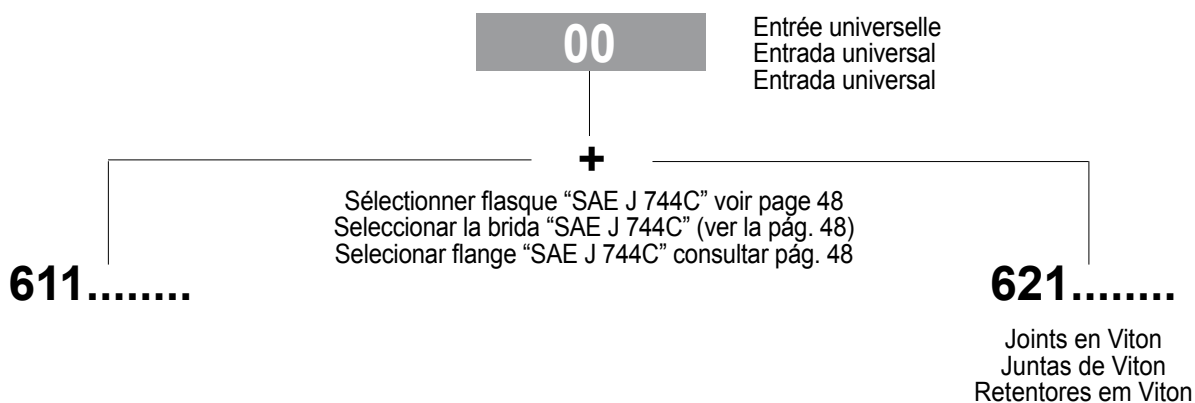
00

Entrée universelle
Entrada universal
Entrada universal

+

Sélectionner flasque “SAE J 744C” voir page 48
Seleccionar la brida “SAE J 744C” (ver la pág. 48)
Selecionar flange “SAE J 744C” consultar pág. 48

611........

621........

Joints en Viton
Juntas de Viton
Retentores em Viton